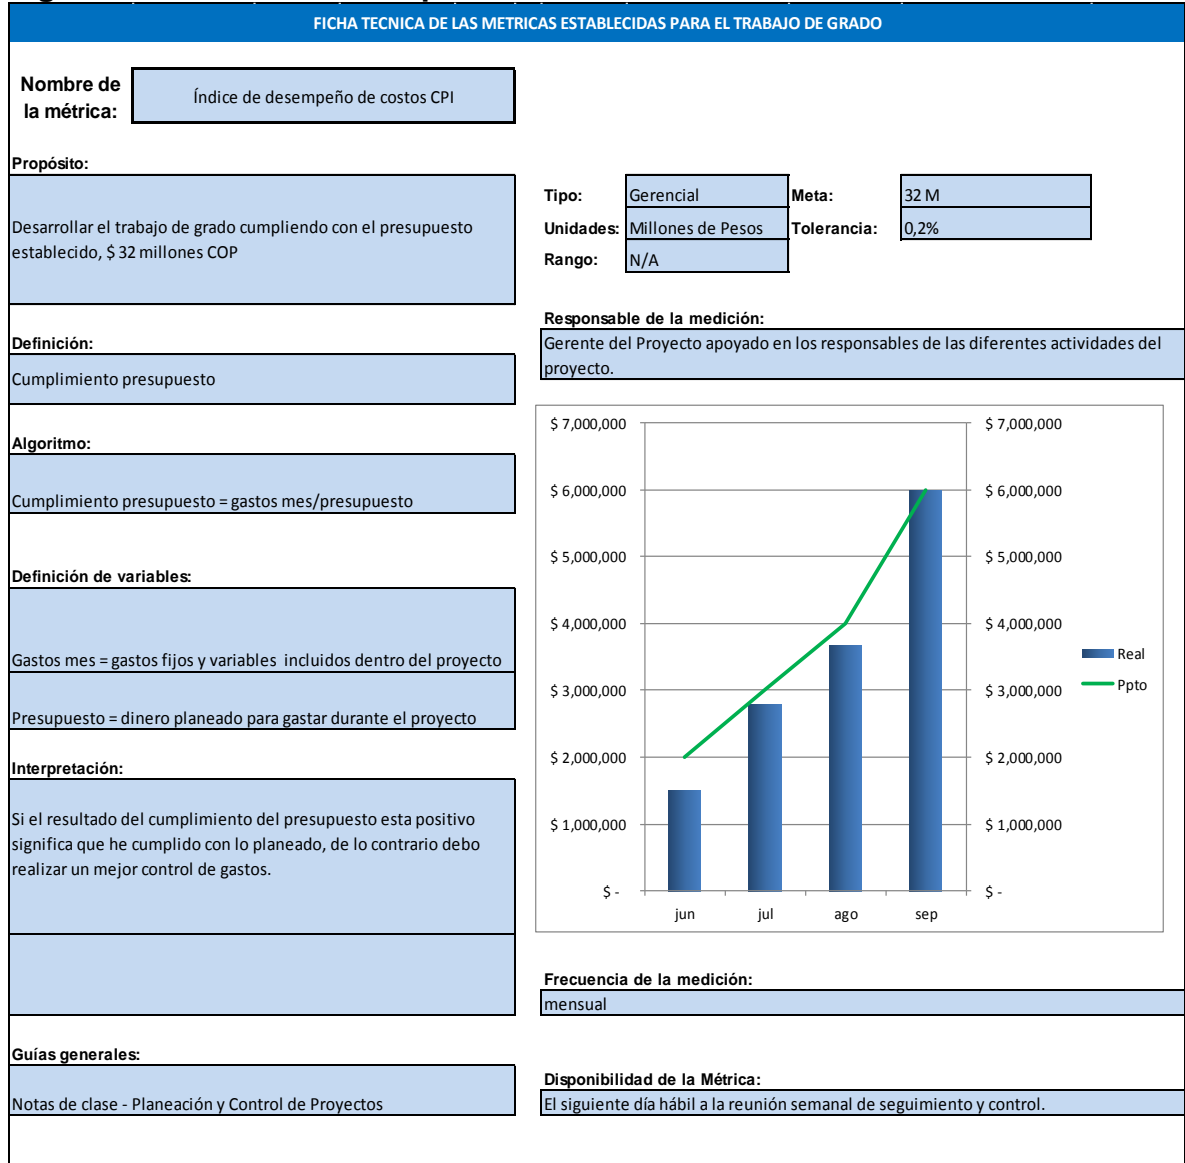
FICHA TECNICA DE LAS METRICAS ESTABLECIDAS PARA EL TRABAJO DE GRADO

Nombre de la métrica:

Índice de desempeño de costos CPI

Propósito:

Desarrollar el trabajo de grado cumpliendo con el presupuesto establecido, $ 32 millones COP

| Tipo: | Gerencial | Meta: | 32 M |
|---|---|---|---|
| Unidades: | Millones de Pesos | Tolerancia: | 0,2% |
| Rango: | N/A | | |

Responsable de la medición:

Gerente del Proyecto apoyado en los responsables de las diferentes actividades del proyecto.

Definición:

Cumplimiento presupuesto

Algoritmo:

Cumplimiento presupuesto = gastos mes/presupuesto

Definición de variables:

Gastos mes = gastos fijos y variables incluidos dentro del proyecto

Presupuesto = dinero planeado para gastar durante el proyecto

Interpretación:

Si el resultado del cumplimiento del presupuesto esta positivo significa que he cumplido con lo planeado, de lo contrario debo realizar un mejor control de gastos.

$ 7,000,000
$ 6,000,000
$ 5,000,000
$ 4,000,000
$ 3,000,000
$ 2,000,000
$ 1,000,000
$ -

$ 7,000,000
$ 6,000,000
$ 5,000,000
$ 4,000,000
$ 3,000,000
$ 2,000,000
$ 1,000,000
$ -

jun jul ago sep

Real
Ppto

Frecuencia de la medición:

mensual

Guías generales:

Notas de clase - Planeación y Control de Proyectos

Disponibilidad de la Métrica:

El siguiente día hábil a la reunión semanal de seguimiento y control.